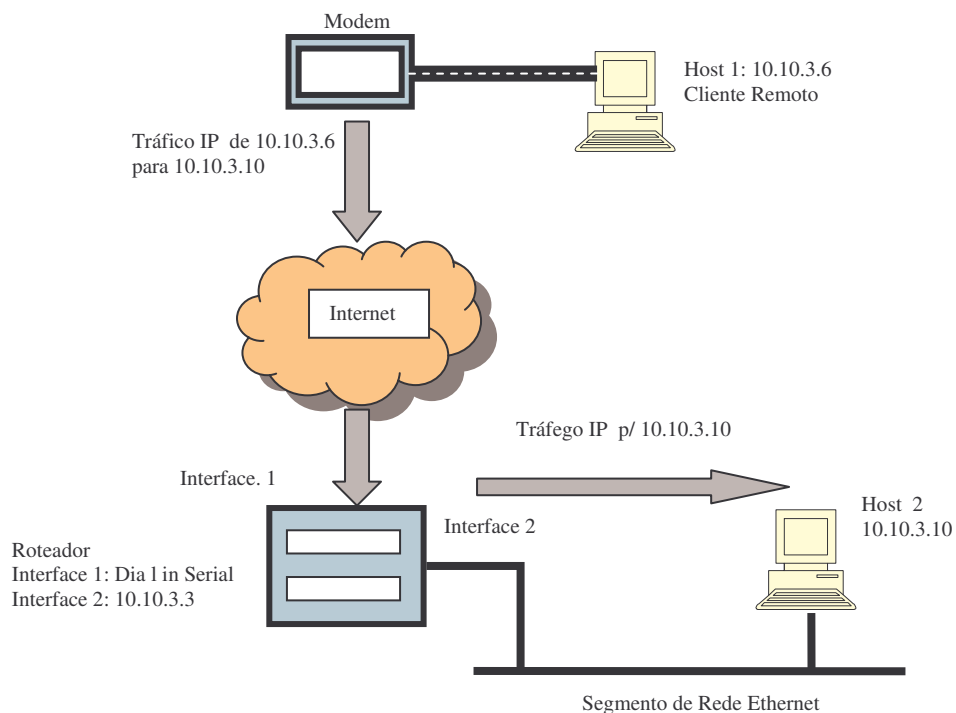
Modem

Host 1: 10.10.3.6
Cliente Remoto

Tráfico IP de 10.10.3.6 para 10.10.3.10

Internet

Tráfego IP p/ 10.10.3.10

Interface. 1

Interface 2

Host 2
10.10.3.10

Roteador
Interface 1: Dia l in Serial
Interface 2: 10.10.3.3

Segmento de Rede Ethernet